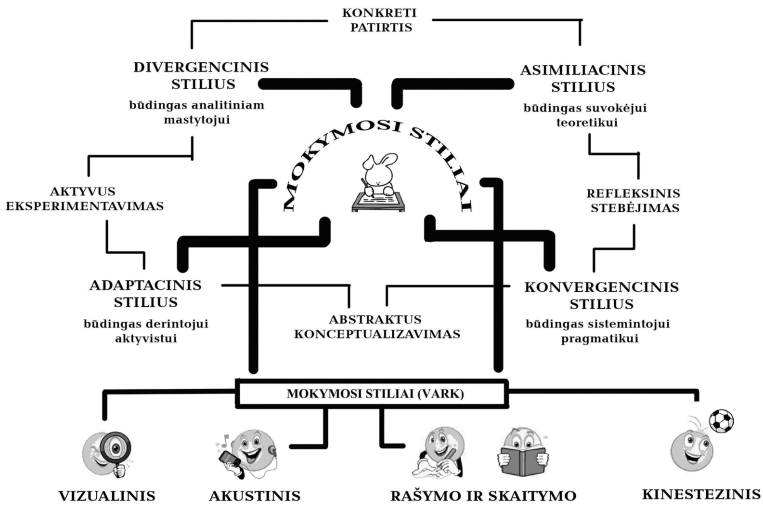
KONKRETI PATIRTIS

DIVERGENCINIS STILIUS

būdingas analitiniam mąstytojui

ASIMILIACINIS STILIUS

būdingas suvokėjui teoretikui

MOKYMOSI STILIAI

AKTYVUS EKSPERIMENTAVIMAS

REFLEKSINIS STEBĖJIMAS

ADAPTACINIS STILIUS

būdingas derintojui aktyvistui

ABSTRAKTUS KONCEPTUALIZAVIMAS

KONVERGENCINIS STILIUS

būdingas sistemintojui pragmatikui

MOKYMOSI STILIAI (VARK)

VIZUALINIS

AKUSTINIS

RAŠYMO IR SKAITYMO

KINESTEZINIS